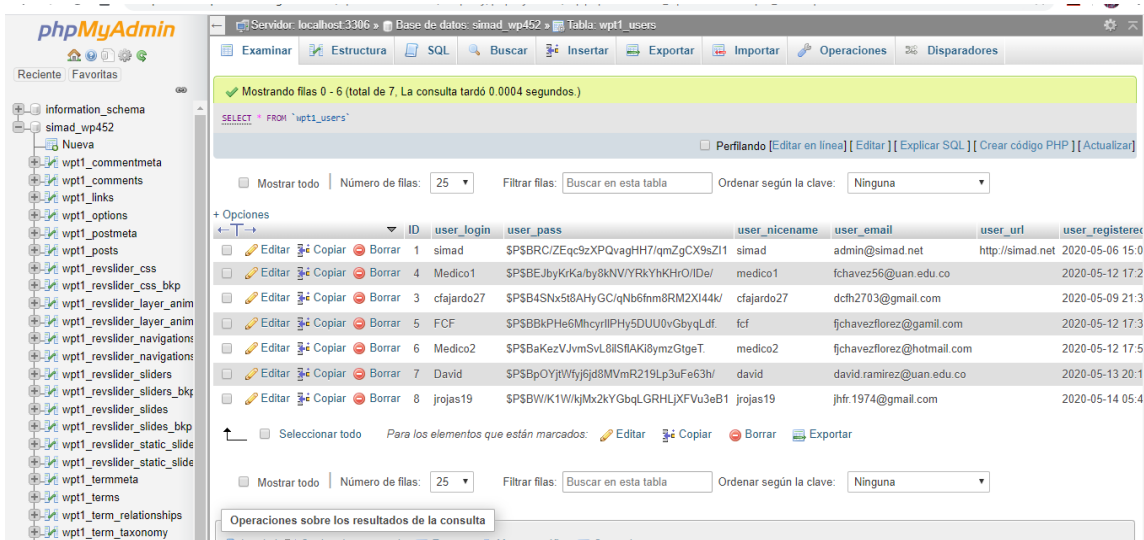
phpMyAdmin

Reciente Favoritos

information_schema
simad_wp452
Nueva
wpt1_commentmeta
wpt1_comments
wpt1_links
wpt1_options
wpt1_postmeta
wpt1_posts
wpt1_revslider_css
wpt1_revslider_css_bkp
wpt1_revslider_layer_anim
wpt1_revslider_layer_anim
wpt1_revslider_navigations
wpt1_revslider_navigations
wpt1_revslider_sliders
wpt1_revslider_sliders_bkp
wpt1_revslider_slides
wpt1_revslider_slides_bkp
wpt1_revslider_static_slide
wpt1_revslider_static_slide
wpt1_termmeta
wpt1_terms
wpt1_term_relationships
wpt1_term_taxonomy

Servidor: localhost:3306 » Base de datos: simad_wp452 » Tabla: wpt1_users

Examinar Estructura SQL Buscar Insertar Exportar Importar Operaciones Disparadores

Mostrando filas 0 - 6 (total de 7, La consulta tardó 0.0004 segundos.)

SELECT * FROM `wpt1_users`

Perfilando [Editar en línea] [ Editar ] [ Explicar SQL ] [ Crear código PHP ] [ Actualizar]

Mostrar todo | Número de filas: 25 Filtrar filas: Buscar en esta tabla Ordenar según la clave: Ninguna

+ Opciones

| | | ID | user_login | user_pass | user_nicename | user_email | user_url | user_registered |
|---|---|---|---|---|---|---|---|---|
| | Editar Copiar Borrar | 1 | simad | $P$BRC/ZEqc9zXPQvagHH7/qmZgCX9sZI1 | simad | admin@simad.net | http://simad.net | 2020-05-06 15:0 |
| | Editar Copiar Borrar | 4 | Medico1 | $P$BEJbyKrKa/by8kNV/YRkYhKHrO/IDe/ | medico1 | fchavez56@uan.edu.co | | 2020-05-12 17:2 |
| | Editar Copiar Borrar | 3 | cfajardo27 | $P$B4SNx5t8AHyGC/qNb6fnm8RM2XI44k/ | cfajardo27 | dcfh2703@gmail.com | | 2020-05-09 21:3 |
| | Editar Copiar Borrar | 5 | FCF | $P$BBkPHe6MhcyrIlPHy5DUU0vGbyqLdf. | fcf | fjchavezflorez@gamil.com | | 2020-05-12 17:3 |
| | Editar Copiar Borrar | 6 | Medico2 | $P$BaKezVJvmSvL8iISflAKi8ymzGtgeT. | medico2 | fjchavezflorez@hotmail.com | | 2020-05-12 17:5 |
| | Editar Copiar Borrar | 7 | David | $P$BpOYjtWfyj6jd8MVmR219Lp3uFe63h/ | david | david.ramirez@uan.edu.co | | 2020-05-13 20:1 |
| | Editar Copiar Borrar | 8 | jrojas19 | $P$BW/K1W/kjMx2kYGbqLGRHLjXFVu3eB1 | jrojas19 | jhfr.1974@gmail.com | | 2020-05-14 05:4 |

Seleccionar todo Para los elementos que están marcados: Editar Copiar Borrar Exportar

Mostrar todo | Número de filas: 25 Filtrar filas: Buscar en esta tabla Ordenar según la clave: Ninguna

Operaciones sobre los resultados de la consulta